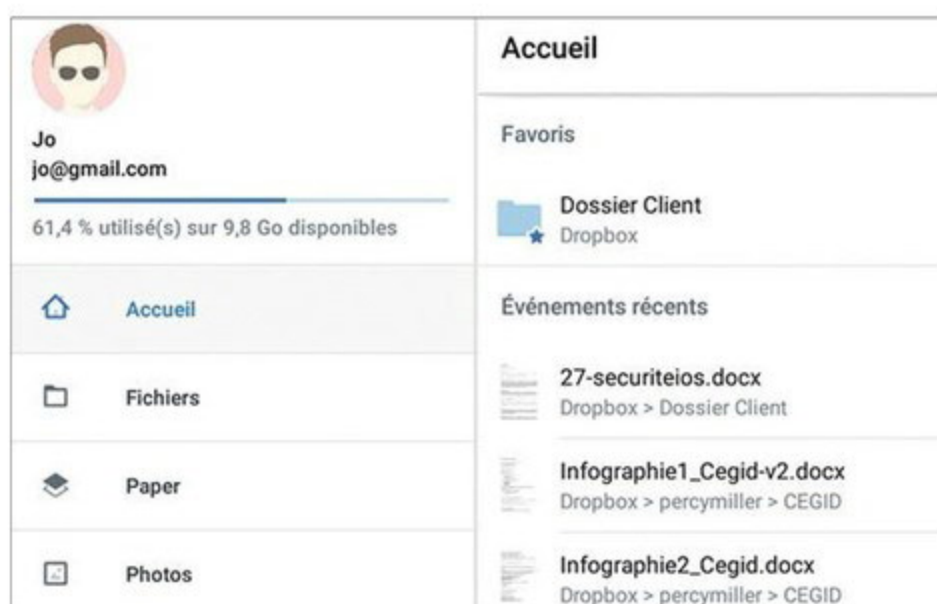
Jo
jo@gmail.com

61,4 % utilisé(s) sur 9,8 Go disponibles

Accueil

Fichiers

Paper

Photos

Accueil

Favoris

Dossier Client
Dropbox

Événements récents

27-securiteios.docx
Dropbox > Dossier Client

Infographie1_Cegid-v2.docx
Dropbox > percymiller > CEGID

Infographie2_Cegid.docx
Dropbox > percymiller > CEGID